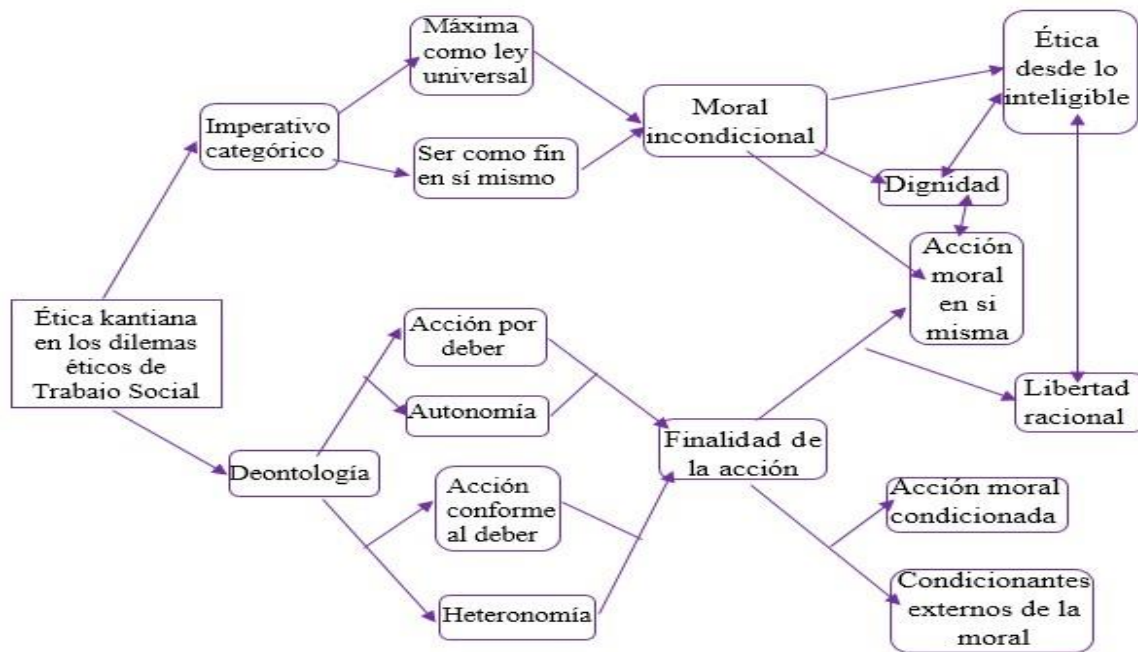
Ética kantiana en los dilemas éticos de Trabajo Social

Imperativo categórico

Máxima como ley universal

Ser como fin en sí mismo

Moral incondicional

Ética desde lo inteligible

Dignidad

Acción moral en si misma

Libertad racional

Deontología

Acción por deber

Autonomía

Acción conforme al deber

Heteronomía

Finalidad de la acción

Acción moral condicionada

Condicionantes externos de la moral